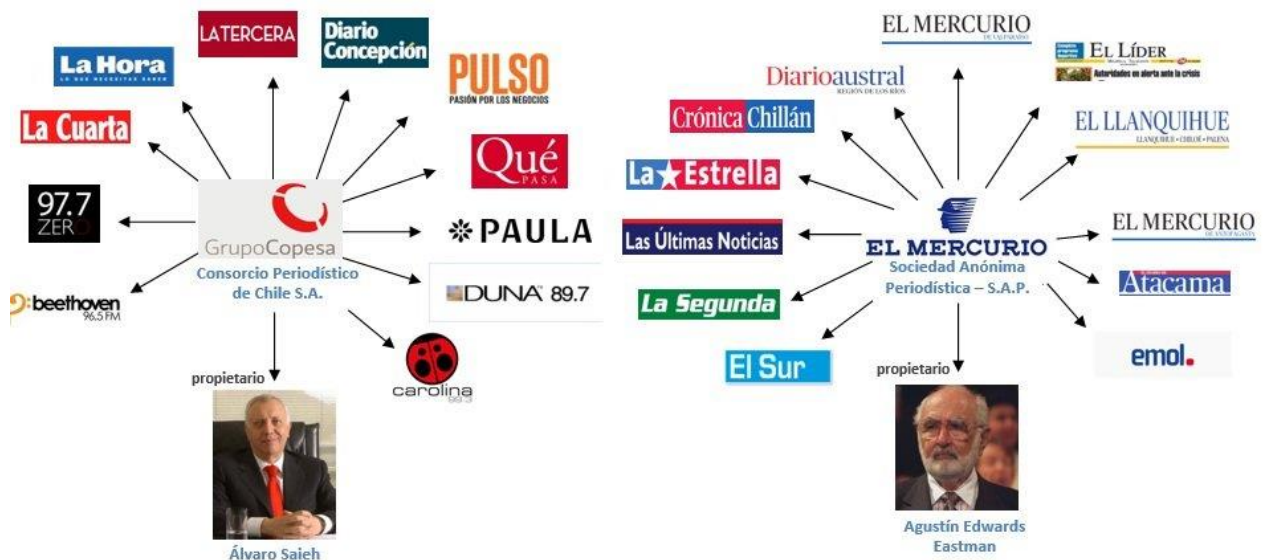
LATERCERA

Diario Concepción

La Hora
LO QUE NECESITAS SABER

PULSO
PASIÓN POR LOS NEGOCIOS

La Cuarta

Qué PASA

97.7 ZERO

GrupoCopesa
Consorcio Periodístico de Chile S.A.

PAULA

DUNA 89.7

beethoven 96.5 FM

carolina 99.3

propietario

Álvaro Saieh

EL MERCURIO
DE VALPARAÍSO

EL LÍDER

Autoridades en alerta ante la crisis

Diarioaustral
REGIÓN DE LOS RÍOS

Crónica Chillán

EL LLANQUIHUE
LLANQUIHUE • CHILOÉ • PALENA

La Estrella

EL MERCURIO
DE ANTOFAGASTA

Las Últimas Noticias

EL MERCURIO
Sociedad Anónima Periodística – S.A.P.

Atacama

La Segunda

emol.

El Sur

propietario

Agustín Edwards Eastman